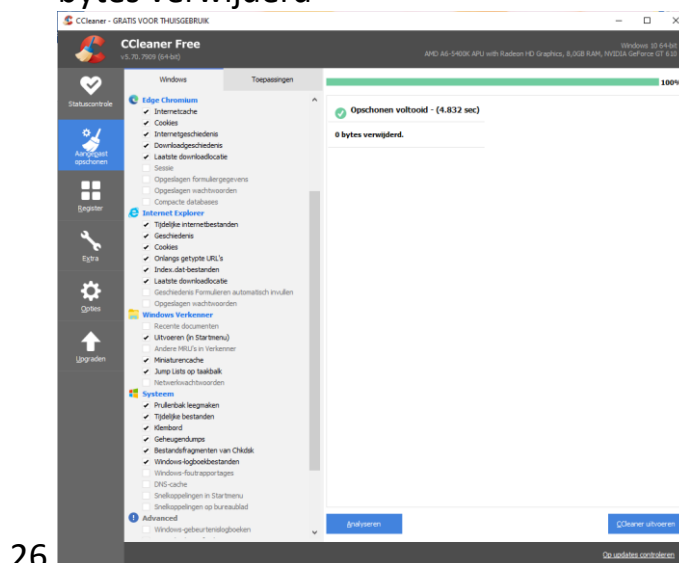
bytes verwijderd

CCleaner - GRATIS VOOR THUISGEBRUIK

CCleaner Free
v5.70.7909 (64-bit)

Windows 10 64-bit
AMD A6-5400K APU with Radeon HD Graphics, 8,0GB RAM, NVIDIA GeForce GT 610

Statuscontrole
Aangepast opschonen
Register
Extra
Opties
Upgraden

Windows | Toepassingen

Edge Chromium
Internetcache
Cookies
Internetgeschiedenis
Downloadgeschiedenis
Laatste downloadlocatie
Sessie
Opgeslagen formuliergegevens
Opgeslagen wachtwoorden
Compacte databases
Internet Explorer
Tijdelijke internetbestanden
Geschiedenis
Cookies
Onlangs getypte URL's
Index.dat-bestanden
Laatste downloadlocatie
Geschiedenis Formulieren automatisch invullen
Opgeslagen wachtwoorden
Windows Verkenner
Recente documenten
Uitvoeren (in Startmenu)
Andere MRU's in Verkenner
Miniaturencache
Jump Lists op taakbalk
Netwerkwachtwoorden
Systeem
Prullenbak leegmaken
Tijdelijke bestanden
Klembord
Geheugendumps
Bestandsfragmenten van Chkdsk
Windows-logboekbestanden
Windows-foutrapportages
DNS-cache
Snelkoppelingen in Startmenu
Snelkoppelingen op bureaublad
Advanced
Windows-gebeurtenislogboeken

100%

Opschonen voltooid - (4.832 sec)

0 bytes verwijderd.

Analyseren

CCleaner uitvoeren

Op updates controleren

26